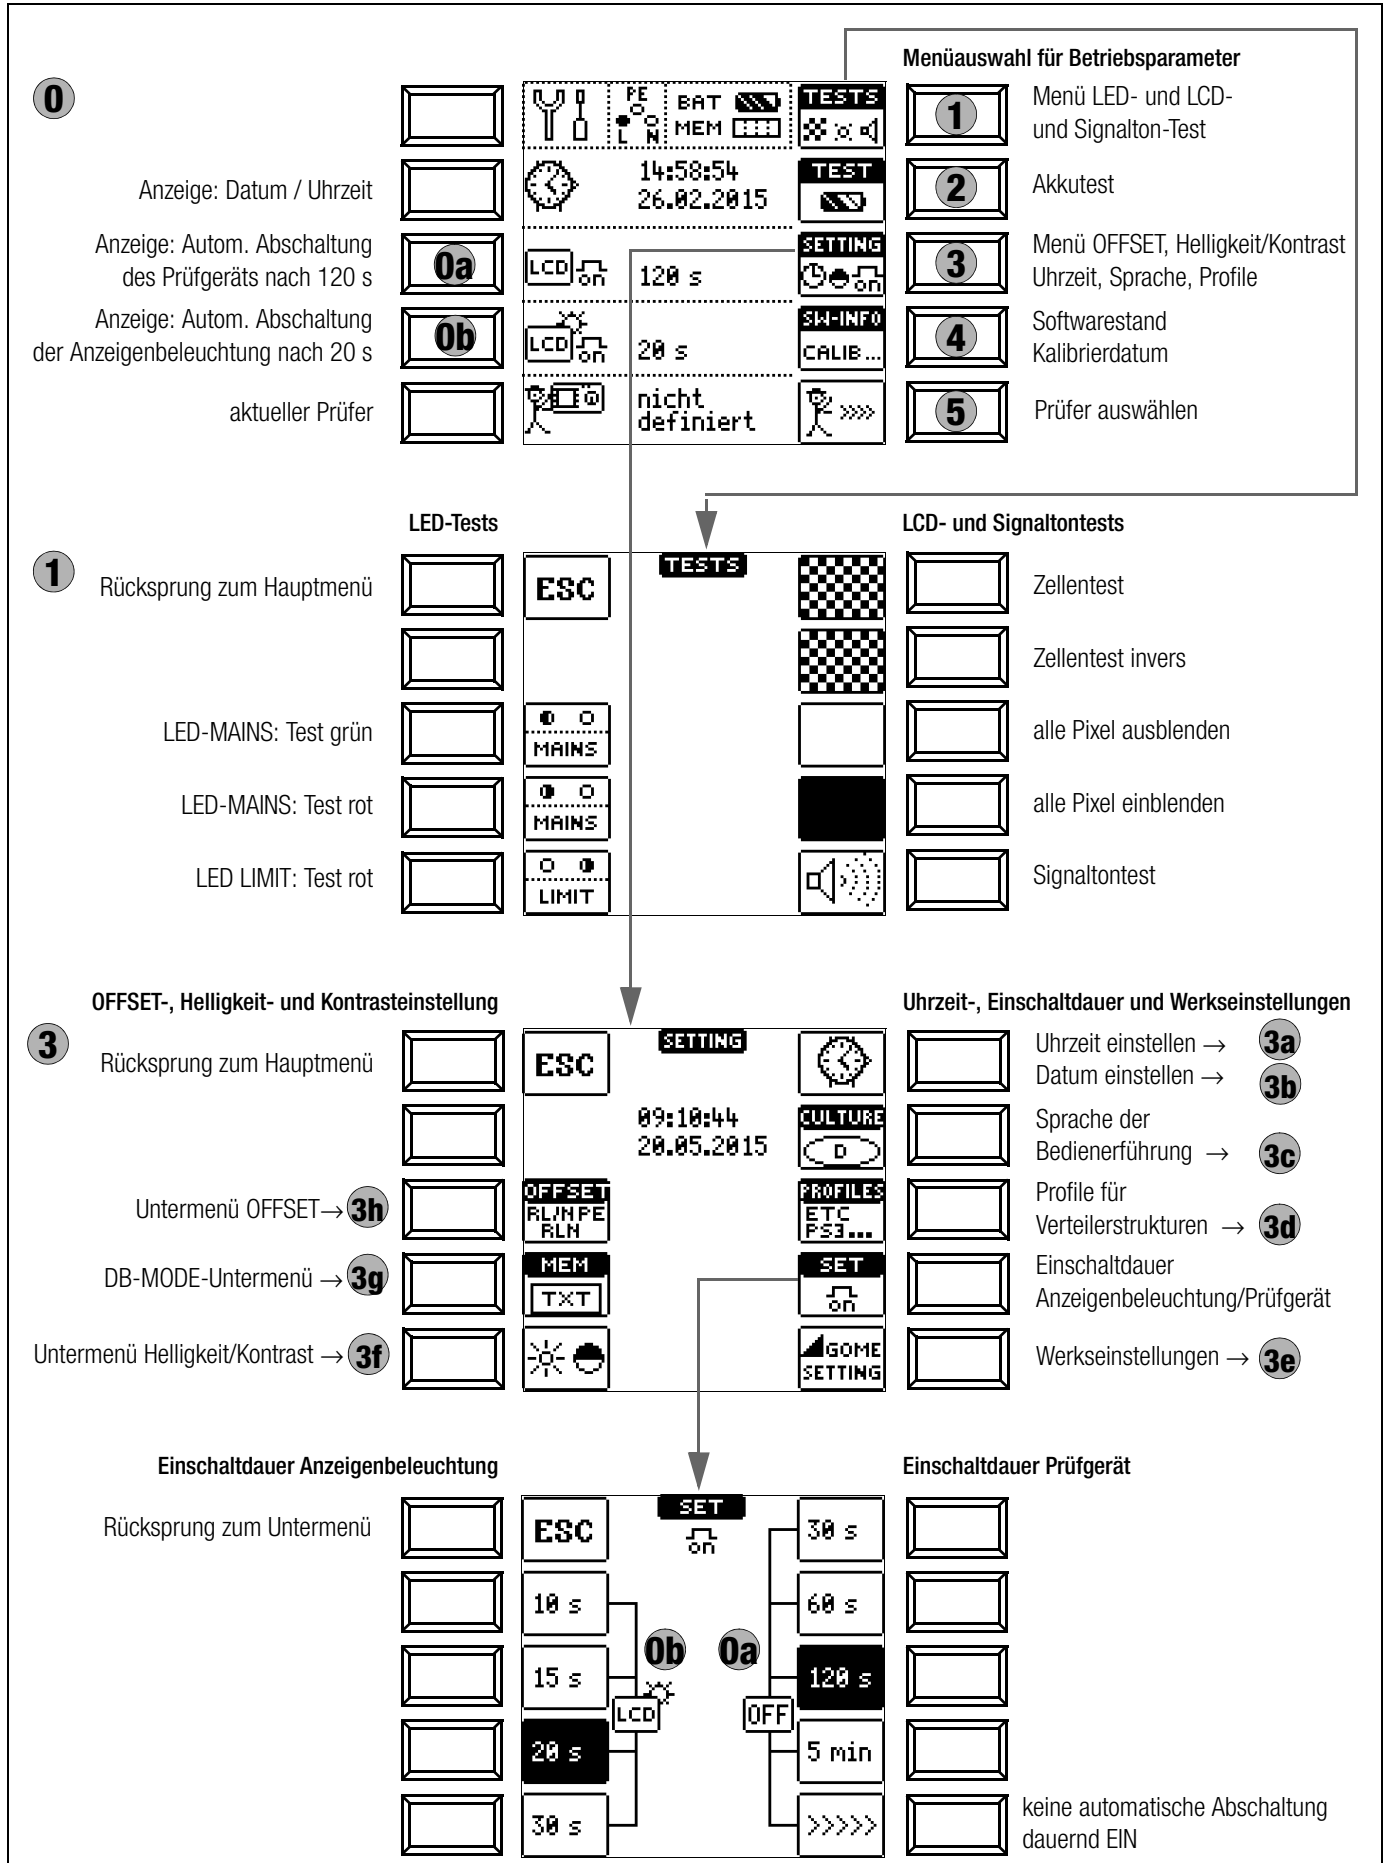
Menüauswahl für Betriebsparameter

0

PE
L N
BAT
MEM
TESTS

1 Menü LED- und LCD- und Signalton-Test

Anzeige: Datum / Uhrzeit
14:58:54
26.02.2015
TEST

2 Akkutest

Anzeige: Autom. Abschaltung des Prüfgeräts nach 120 s
0a
LCD on
120 s
SETTING

3 Menü OFFSET, Helligkeit/Kontrast Uhrzeit, Sprache, Profile

Anzeige: Autom. Abschaltung der Anzeigenbeleuchtung nach 20 s
0b
LCD on
20 s
SW-INFO
CALIB...

4 Softwarestand Kalibrierdatum

aktueller Prüfer
nicht definiert
»»

5 Prüfer auswählen

LED-Tests

LCD- und Signaltontests

1

TESTS

Rücksprung zum Hauptmenü
ESC

Zellentest

Zellentest invers

LED-MAINS: Test grün
MAINS

alle Pixel ausblenden

LED-MAINS: Test rot
MAINS

alle Pixel einblenden

LED LIMIT: Test rot
LIMIT

Signaltontest

OFFSET-, Helligkeit- und Kontrasteinstellung

Uhrzeit-, Einschaltdauer und Werkseinstellungen

3

SETTING

Rücksprung zum Hauptmenü
ESC

Uhrzeit einstellen → 3a
Datum einstellen → 3b

09:10:44
20.05.2015
CULTURE
D

Sprache der Bedienerführung → 3c

Untermenü OFFSET→ 3h
OFFSET
RLN PE
RLN
PROFILES
ETC
PS3...

Profile für Verteilerstrukturen → 3d

DB-MODE-Untermenü → 3g
MEM
TXT
SET
on

Einschaltdauer Anzeigenbeleuchtung/Prüfgerät

Untermenü Helligkeit/Kontrast → 3f
GOME
SETTING

Werkseinstellungen → 3e

Einschaltdauer Anzeigenbeleuchtung

Einschaltdauer Prüfgerät

SET
on

Rücksprung zum Untermenü
ESC

30 s

10 s

60 s

15 s
0b
0a
120 s

LCD
OFF

20 s

5 min

30 s

»»»

keine automatische Abschaltung dauernd EIN